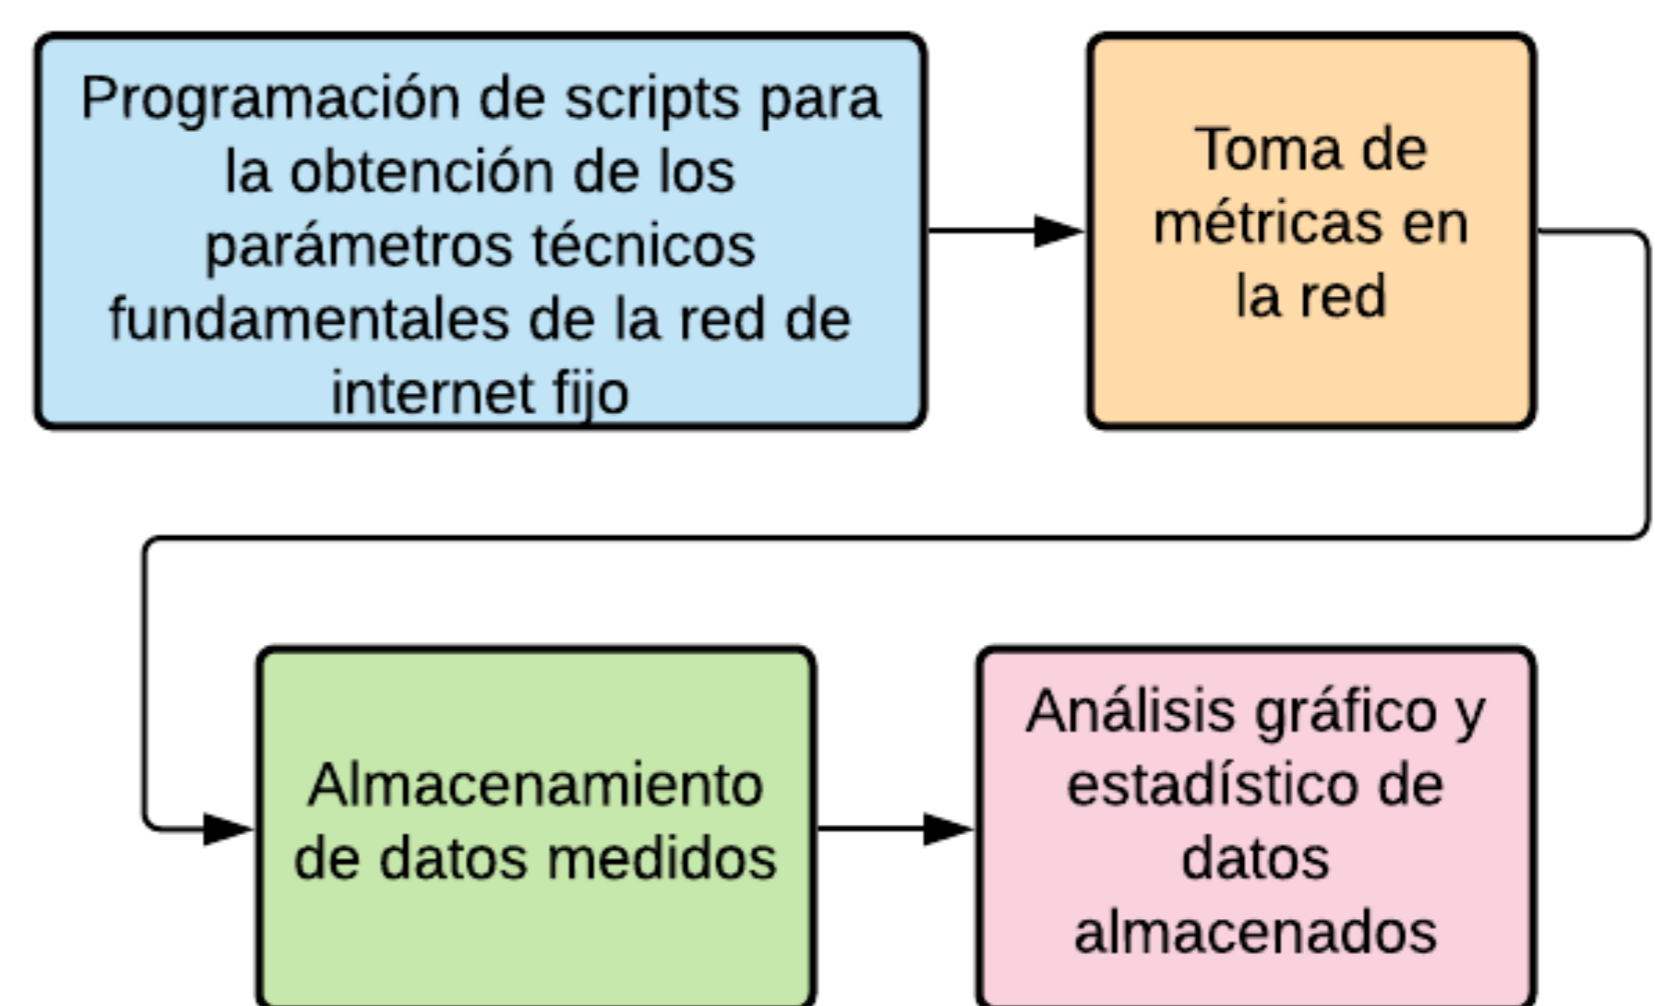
Programación de scripts para la obtención de los parámetros técnicos fundamentales de la red de internet fijo

Toma de métricas en la red

Almacenamiento de datos medidos

Análisis gráfico y estadístico de datos almacenados